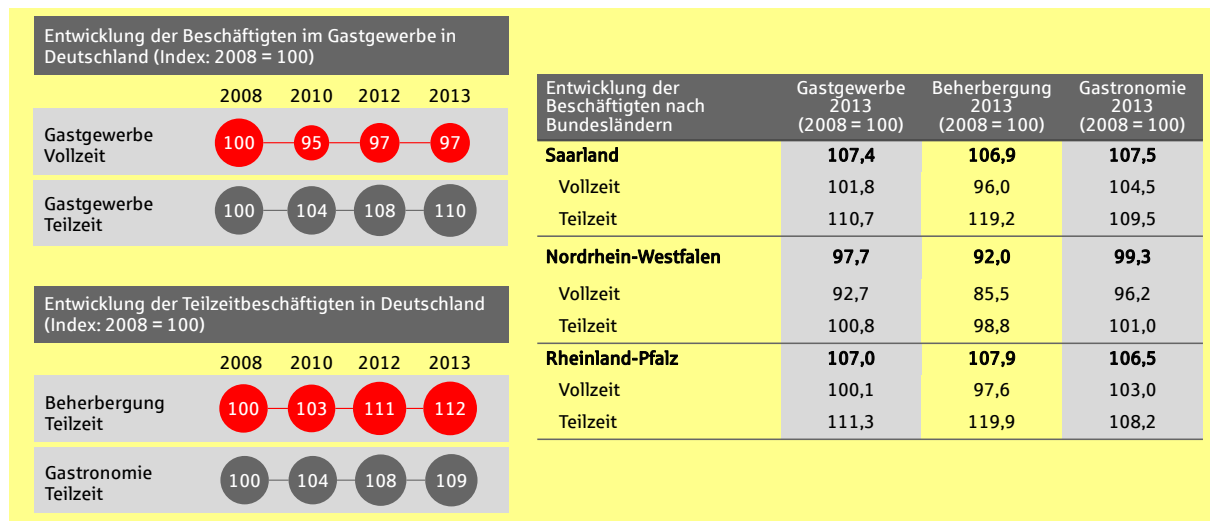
Entwicklung der Beschäftigten im Gastgewerbe in Deutschland (Index: 2008 = 100)

| | 2008 | 2010 | 2012 | 2013 |
|---|---|---|---|---|
| Gastgewerbe Vollzeit | 100 | 95 | 97 | 97 |
| Gastgewerbe Teilzeit | 100 | 104 | 108 | 110 |

Entwicklung der Teilzeitbeschäftigten in Deutschland (Index: 2008 = 100)

| | 2008 | 2010 | 2012 | 2013 |
|---|---|---|---|---|
| Beherbergung Teilzeit | 100 | 103 | 111 | 112 |
| Gastronomie Teilzeit | 100 | 104 | 108 | 109 |

| Entwicklung der Beschäftigten nach Bundesländern | Gastgewerbe 2013 (2008 = 100) | Beherbergung 2013 (2008 = 100) | Gastronomie 2013 (2008 = 100) |
|---|---|---|---|
| Saarland | 107,4 | 106,9 | 107,5 |
| Vollzeit | 101,8 | 96,0 | 104,5 |
| Teilzeit | 110,7 | 119,2 | 109,5 |
| Nordrhein-Westfalen | 97,7 | 92,0 | 99,3 |
| Vollzeit | 92,7 | 85,5 | 96,2 |
| Teilzeit | 100,8 | 98,8 | 101,0 |
| Rheinland-Pfalz | 107,0 | 107,9 | 106,5 |
| Vollzeit | 100,1 | 97,6 | 103,0 |
| Teilzeit | 111,3 | 119,9 | 108,2 |